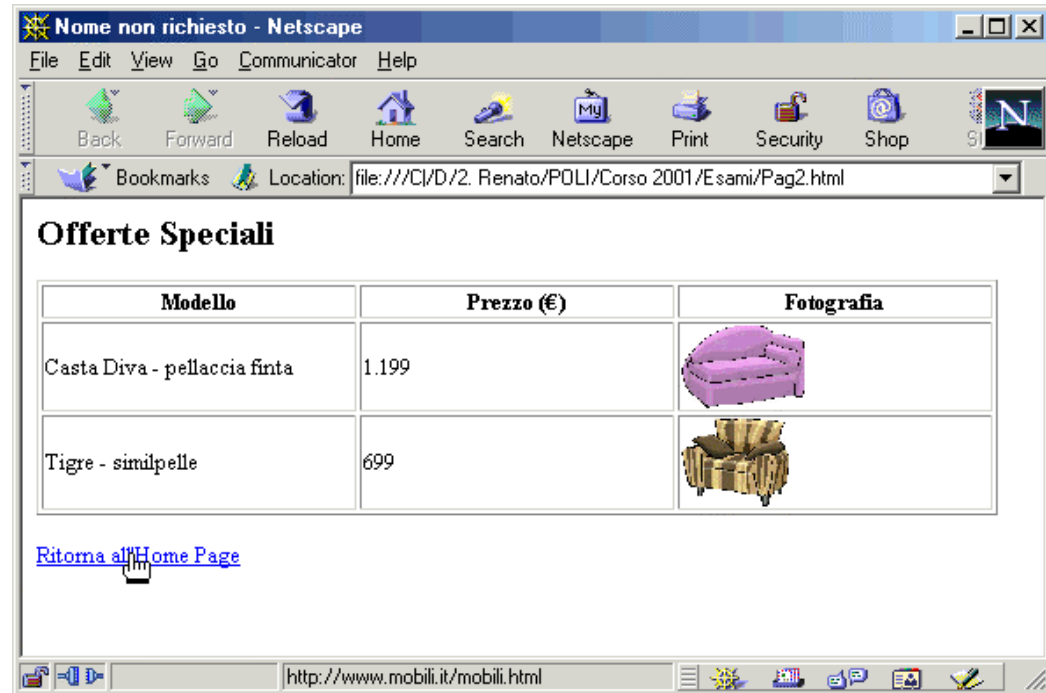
Nome non richiesto - Netscape

File Edit View Go Communicator Help

Back Forward Reload Home Search Netscape Print Security Shop

Bookmarks Location: file:///C|/D/2. Renato/POLI/Corso 2001/Esami/Pag2.html

Offerte Speciali

| Modello | Prezzo (€) | Fotografia |
|---|---|---|
| Casta Diva - pellaccia finta | 1.199 | |
| Tigre - similpelle | 699 | |

Ritorna all'Home Page

http://www.mobili.it/mobili.html